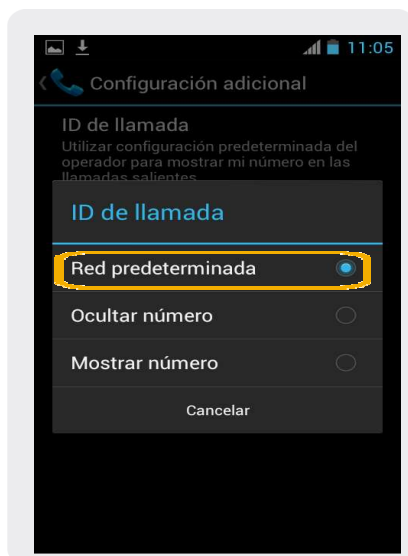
11:05

Configuración adicional

ID de llamada

Utilizar configuración predeterminada del operador para mostrar mi número en las llamadas salientes

ID de llamada

Red predeterminada

Ocultar número

Mostrar número

Cancelar